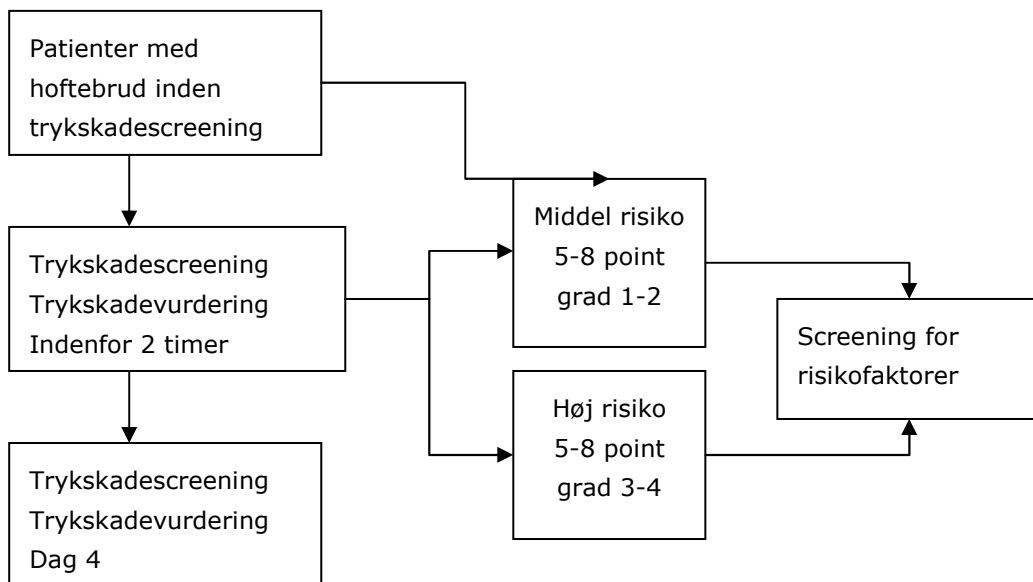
Patienter med hoftebrud inden trykskadescreening

Trykskadescreening
Trykskadevurdering
Indenfor 2 timer

Trykskadescreening
Trykskadevurdering
Dag 4

Middel risiko
5-8 point
grad 1-2

Høj risiko
5-8 point
grad 3-4

Screening for risikofaktorer